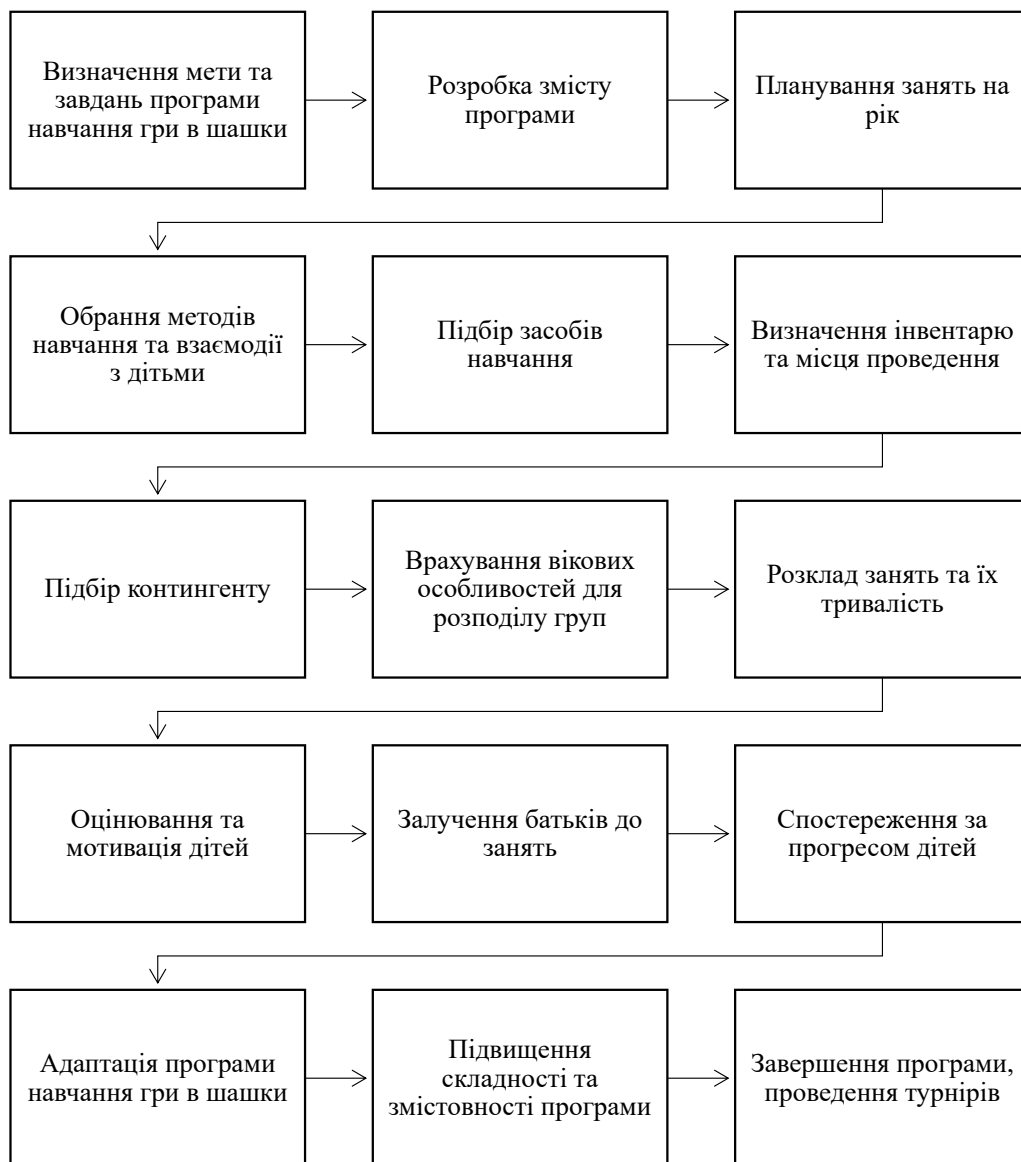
Визначення мети та завдань програми навчання гри в шашки

Розробка змісту програми

Планування занять на рік

Обрання методів навчання та взаємодії з дітьми

Підбір засобів навчання

Визначення інвентарю та місця проведення

Підбір контингенту

Врахування вікових особливостей для розподілу груп

Розклад занять та їх тривалість

Оцінювання та мотивація дітей

Залучення батьків до занять

Спостереження за прогресом дітей

Адаптація програми навчання гри в шашки

Підвищення складності та змістовності програми

Завершення програми, проведення турнірів